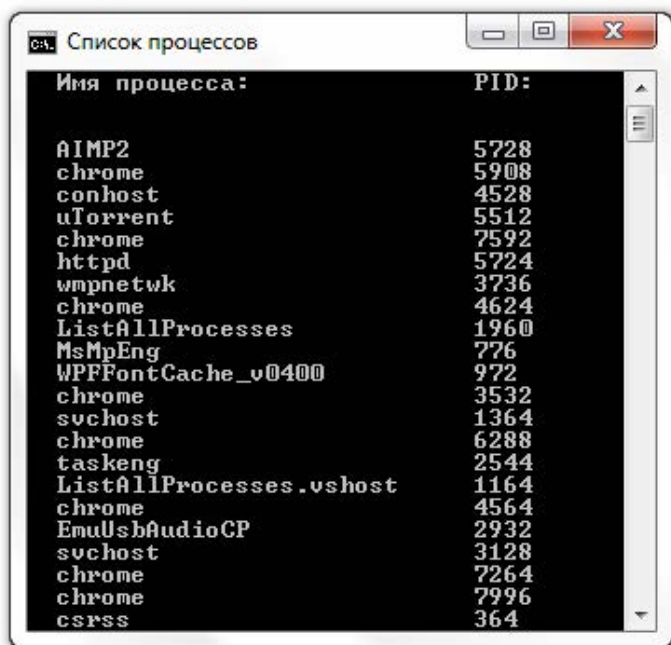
Список процессов

| Имя процесса: | PID: |
|---|---|
| AIMP2 | 5728 |
| chrome | 5908 |
| conhost | 4528 |
| uTorrent | 5512 |
| chrome | 7592 |
| httpd | 5724 |
| wmpnetwk | 3736 |
| chrome | 4624 |
| ListAllProcesses | 1960 |
| MsMpEng | 776 |
| WPFFontCache_v0400 | 972 |
| chrome | 3532 |
| svchost | 1364 |
| chrome | 6288 |
| taskeng | 2544 |
| ListAllProcesses.vshost | 1164 |
| chrome | 4564 |
| EmuUsbAudioCP | 2932 |
| svchost | 3128 |
| chrome | 7264 |
| chrome | 7996 |
| csrss | 364 |